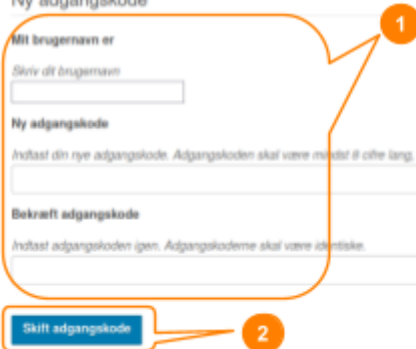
Ny adgangskode

Mit brugernavn er

Skriv dit brugernavn

Ny adgangskode

Indtast din nye adgangskode. Adgangskoden skal være mindst 8 ofte lang.

Bekræft adgangskode

Indtast adgangskoden igen. Adgangskoderne skal være identiske.

Skift adgangskode

1

2